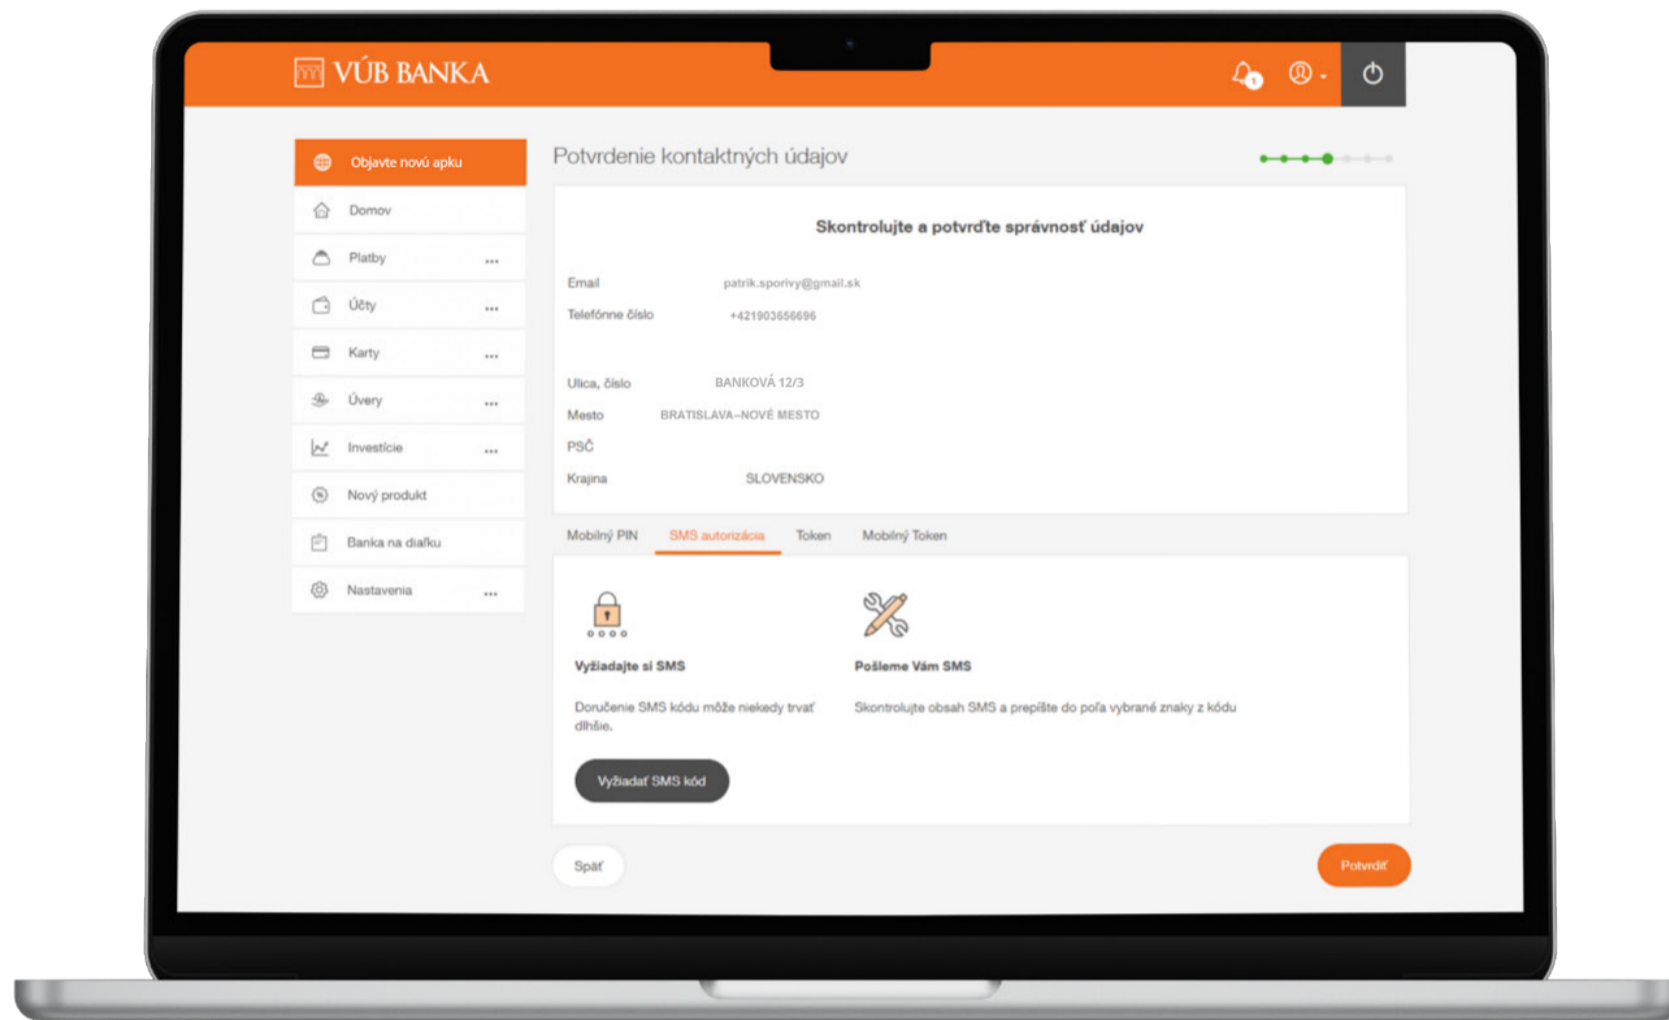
VÚB BANKA

Objavte novú apku
Domov
Platby ...
Účty ...
Karty ...
Úvery ...
Investície ...
Nový produkt
Banka na diaľku
Nastavenia ...

Potvrdenie kontaktných údajov

Skontrolujte a potvrďte správnosť údajov

Email patrik.sporivy@gmail.sk
Telefónne číslo +421903656696

Ulica, číslo BANKOVÁ 12/3
Mesto BRATISLAVA-NOVÉ MESTO
PSČ
Krajina SLOVENSKO

Mobilný PIN SMS autorizácia Token Mobilný Token

Vyžiadajte si SMS
Doručenie SMS kódu môže niekedy trvať dlhšie.
Vyžiadať SMS kód

Pošleme Vám SMS
Skontrolujte obsah SMS a prepíšte do poľa vybrané znaky z kódu

Späť
Potvrdiť